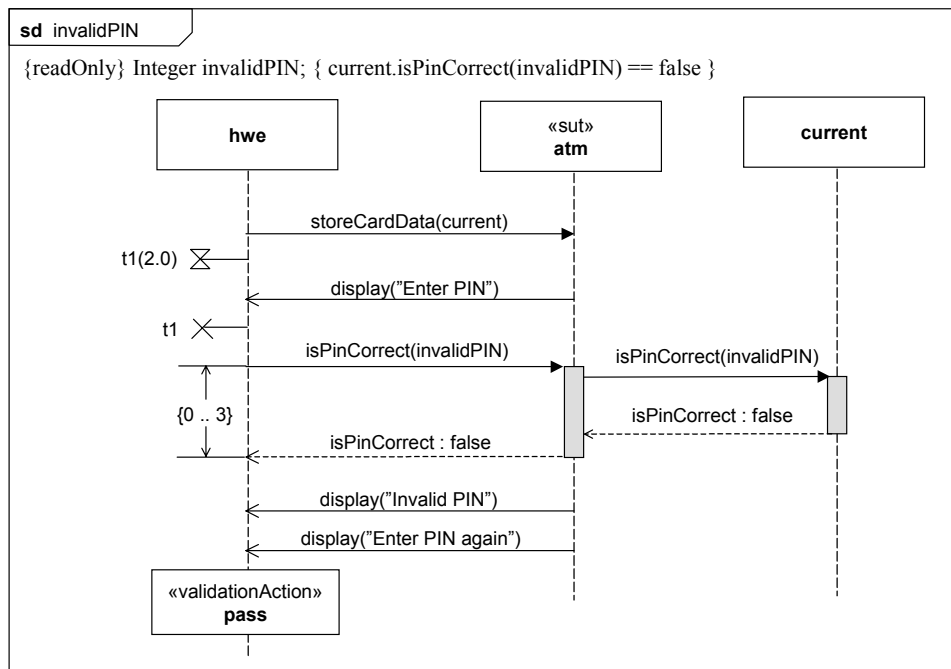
**sd** invalidPIN

{readOnly} Integer invalidPIN; { current.isPinCorrect(invalidPIN) == false }

hwe

«sut»
atm

current

storeCardData(current)

t1(2.0)

display(”Enter PIN”)

t1

isPinCorrect(invalidPIN)

isPinCorrect(invalidPIN)

{0 .. 3}

isPinCorrect : false

isPinCorrect : false

display(”Invalid PIN”)

display(”Enter PIN again”)

«validationAction»
pass